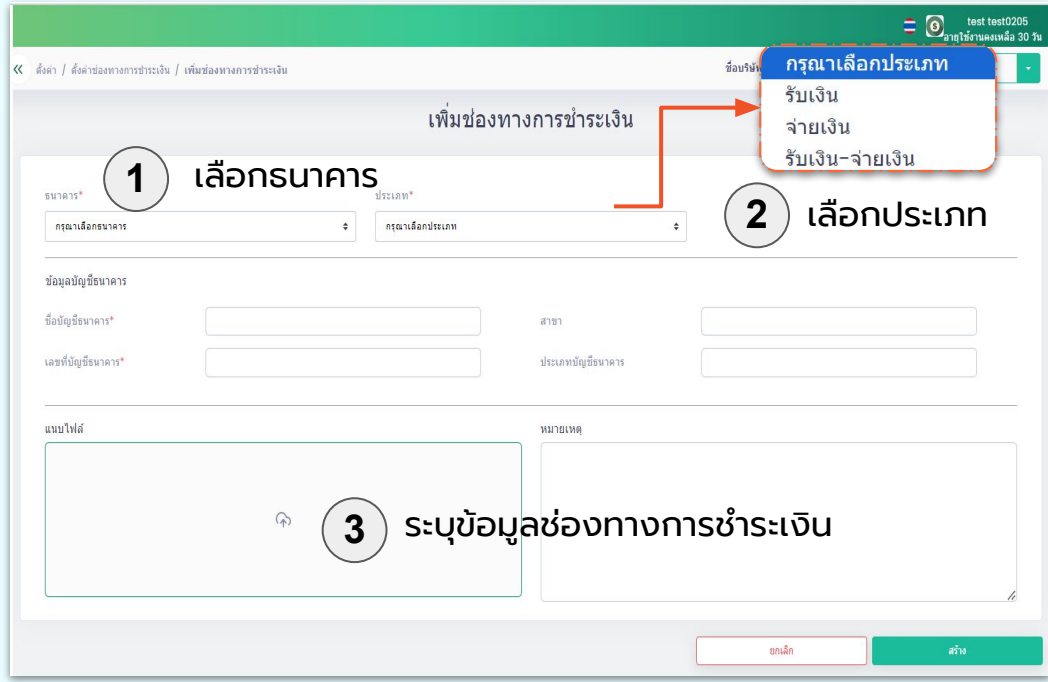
test test0205
อายุใช้งานคงเหลือ 30 วัน

« ตั้งค่า / ตั้งค่าช่องทางการชำระเงิน / เพิ่มช่องทางการชำระเงิน

ชื่อบริษัท

กรุณาเลือกประเภท
รับเงิน
จ่ายเงิน
รับเงิน-จ่ายเงิน

เพิ่มช่องทางการชำระเงิน

1 เลือกธนาคาร

2 เลือกประเภท

ธนาคาร*
กรุณาเลือกธนาคาร

ประเภท*
กรุณาเลือกประเภท

ข้อมูลบัญชีธนาคาร

ชื่อบัญชีธนาคาร*

สาขา

เลขที่บัญชีธนาคาร*

ประเภทบัญชีธนาคาร

แนบไฟล์

หมายเหตุ

3 ระบุข้อมูลช่องทางการชำระเงิน

ยกเลิก

สร้าง